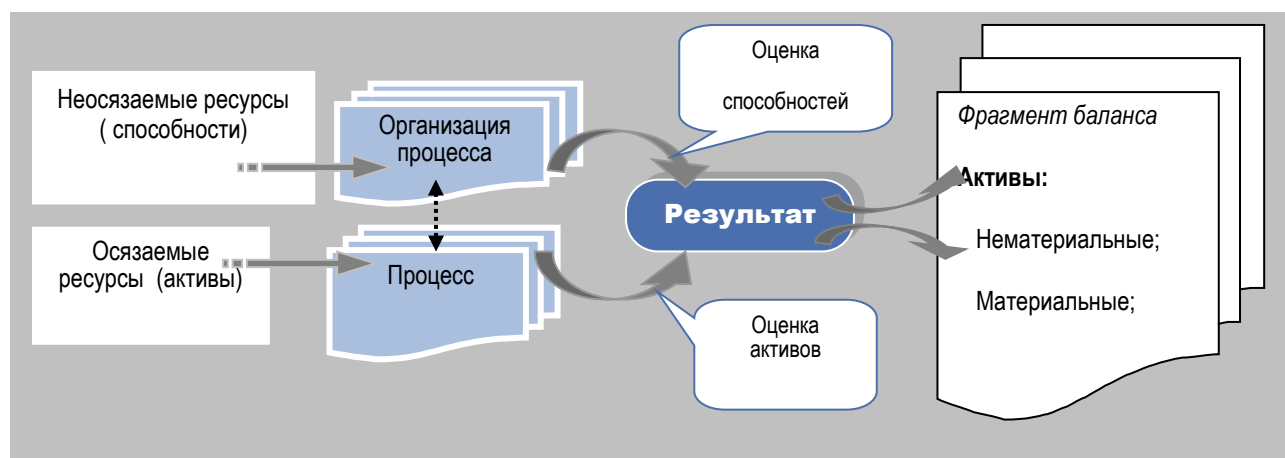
Неосязаемые ресурсы ( способности)

Осязаемые ресурсы (активы)

Организация процесса

Процесс

Оценка способностей

Результат

Оценка активов

Фрагмент баланса

Активы:

Нематериальные;

Материальные;